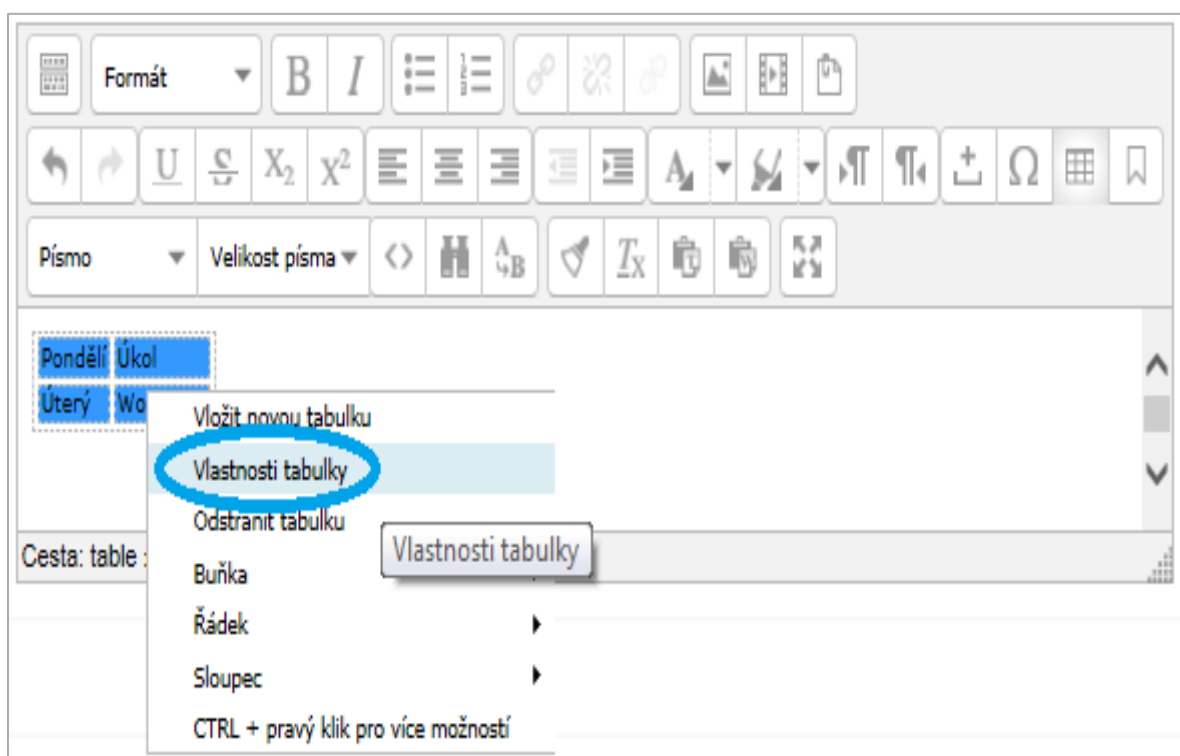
Formát

B I

Písmo

Velikost písma

| Pondělí | Úkol |
|---|---|
| Úterý | Wo |

Vložit novou tabulku
Vlastnosti tabulky
Odstranit tabulku
Buňka
Řádek
Sloupec
CTRL + pravý klik pro více možností

Vlastnosti tabulky

Cesta: table